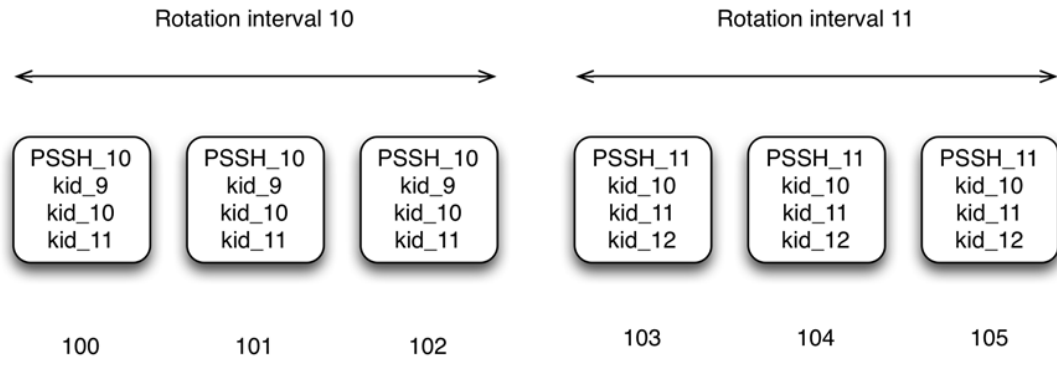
Rotation interval 10

Rotation interval 11

PSSH_10
kid_9
kid_10
kid_11

PSSH_10
kid_9
kid_10
kid_11

PSSH_10
kid_9
kid_10
kid_11

PSSH_11
kid_10
kid_11
kid_12

PSSH_11
kid_10
kid_11
kid_12

PSSH_11
kid_10
kid_11
kid_12

100

101

102

103

104

105